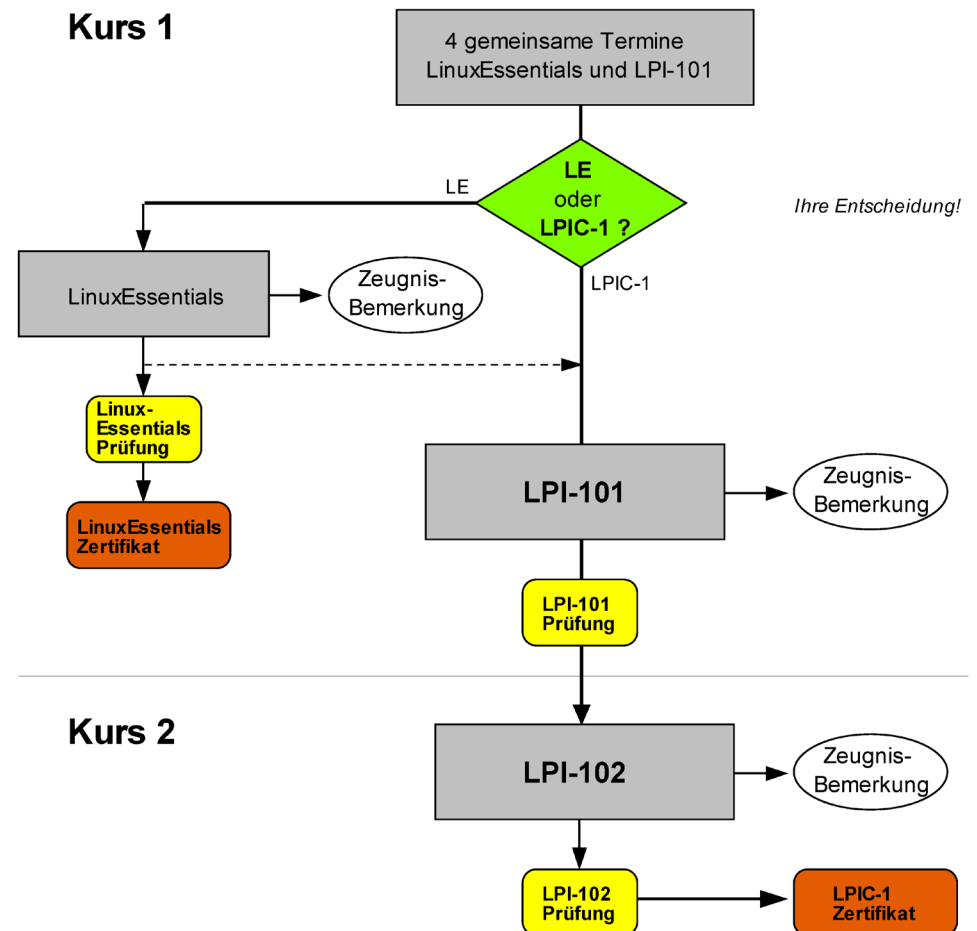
Kurs 1

4 gemeinsame Termine LinuxEssentials und LPI-101

LE

LE oder LPIC-1 ?

Ihre Entscheidung!

LinuxEssentials

Zeugnis-Bemerkung

LPIC-1

Linux-Essentials Prüfung

LinuxEssentials Zertifikat

LPI-101

Zeugnis-Bemerkung

LPI-101 Prüfung

Kurs 2

LPI-102

Zeugnis-Bemerkung

LPI-102 Prüfung

LPIC-1 Zertifikat